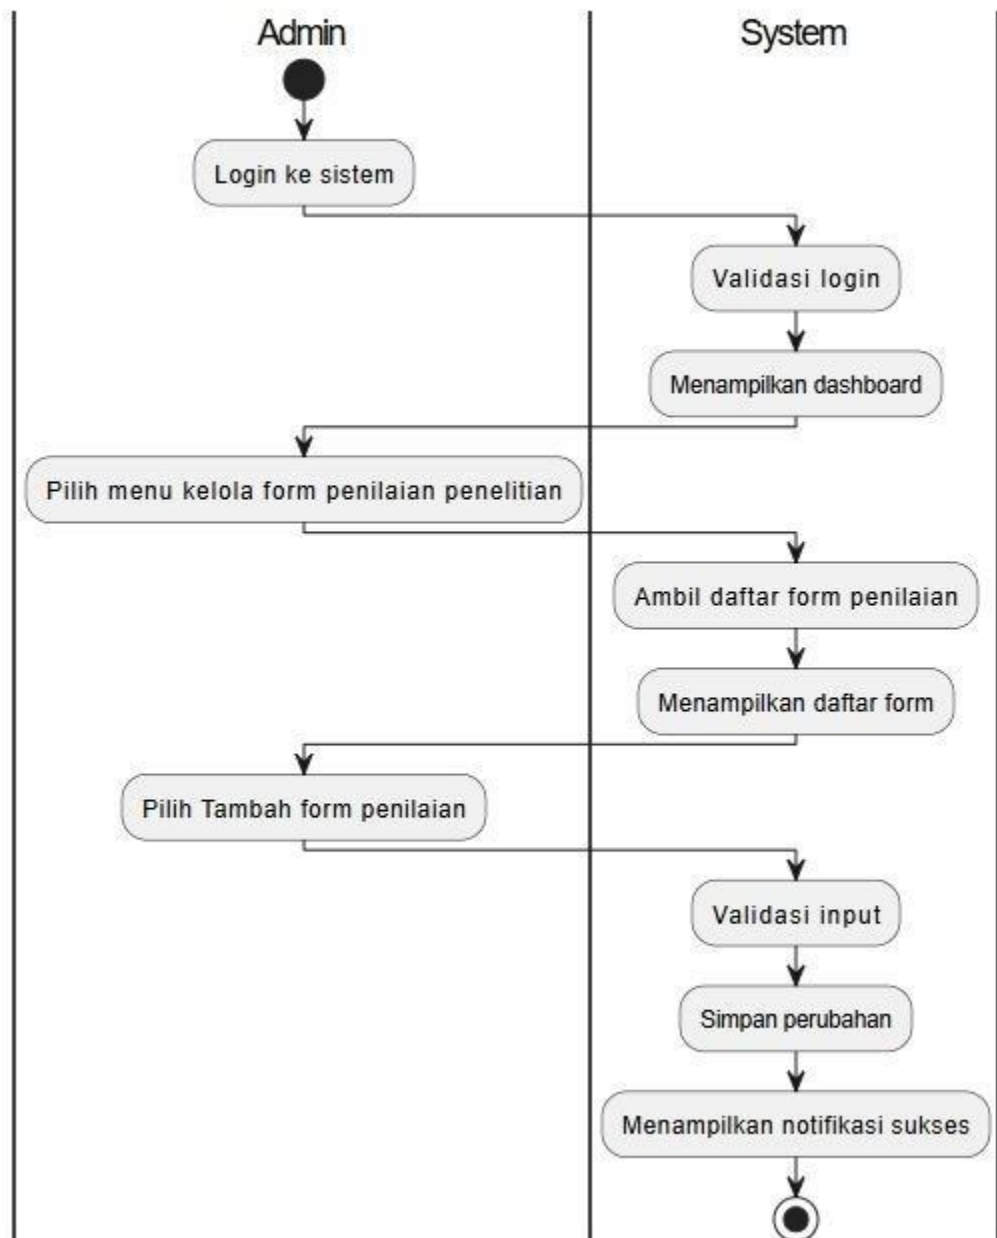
Admin

System

Login ke sistem

Validasi login

Menampilkan dashboard

Pilih menu kelola form penilaian penelitian

Ambil daftar form penilaian

Menampilkan daftar form

Pilih Tambah form penilaian

Validasi input

Simpan perubahan

Menampilkan notifikasi sukses